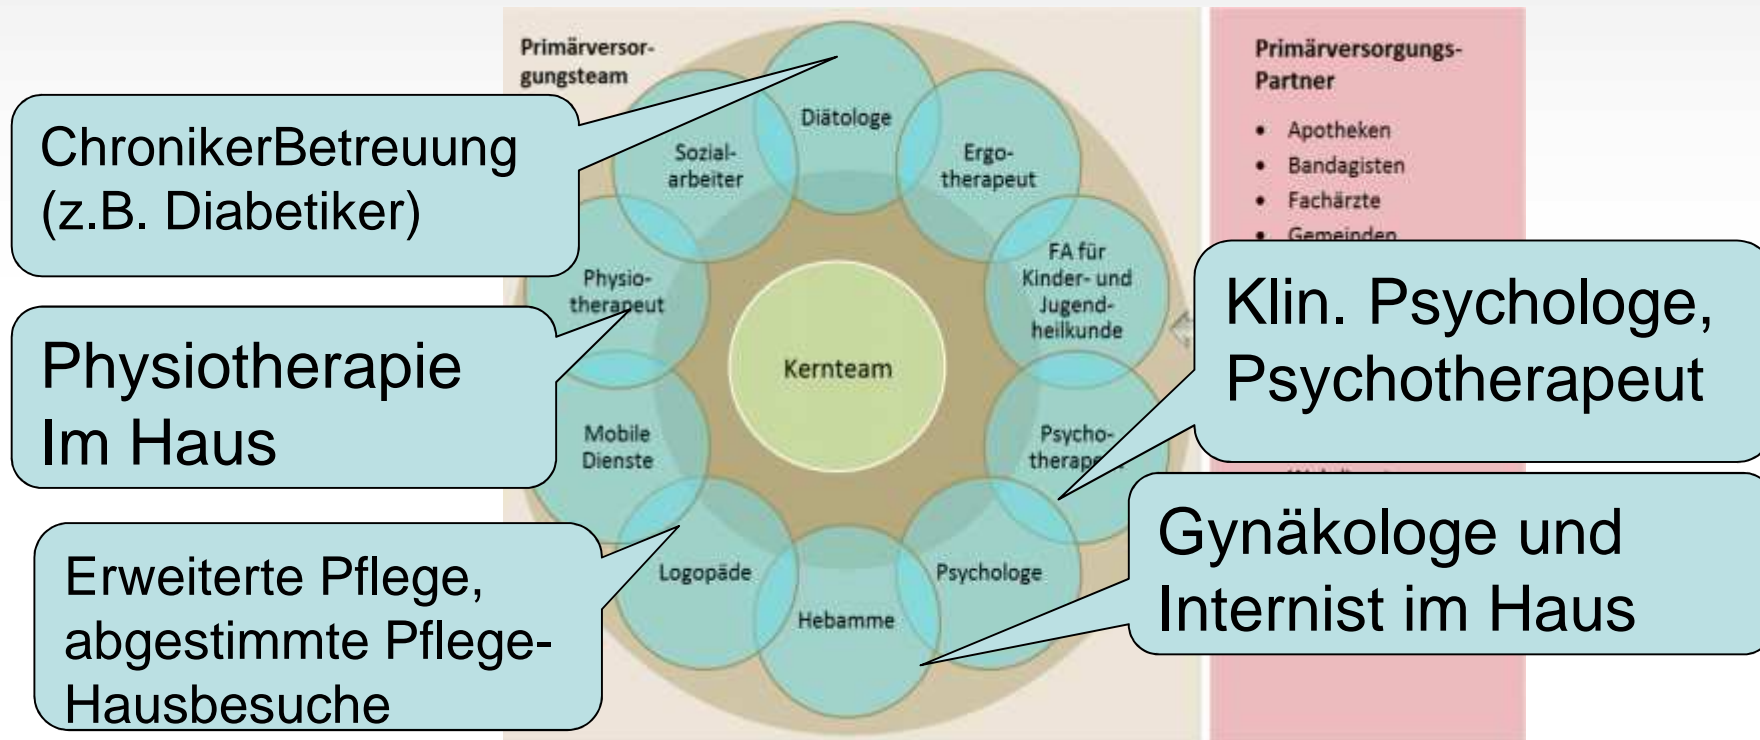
Primärversorgungsteam

Diätologe

Sozialarbeiter

Ergotherapeut

FA für Kinder- und Jugendheilkunde

Physiotherapeut

Kernteam

Mobile Dienste

Psychotherap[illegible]

Logopäde

Psychologe

Hebamme

Primärversorgungs-Partner

- Apotheken
- Bandagisten
- Fachärzte
- Gemeinden

ChronikerBetreuung (z.B. Diabetiker)

Physiotherapie Im Haus

Erweiterte Pflege, abgestimmte Pflege-Hausbesuche

Klin. Psychologe, Psychotherapeut

Gynäkologe und Internist im Haus